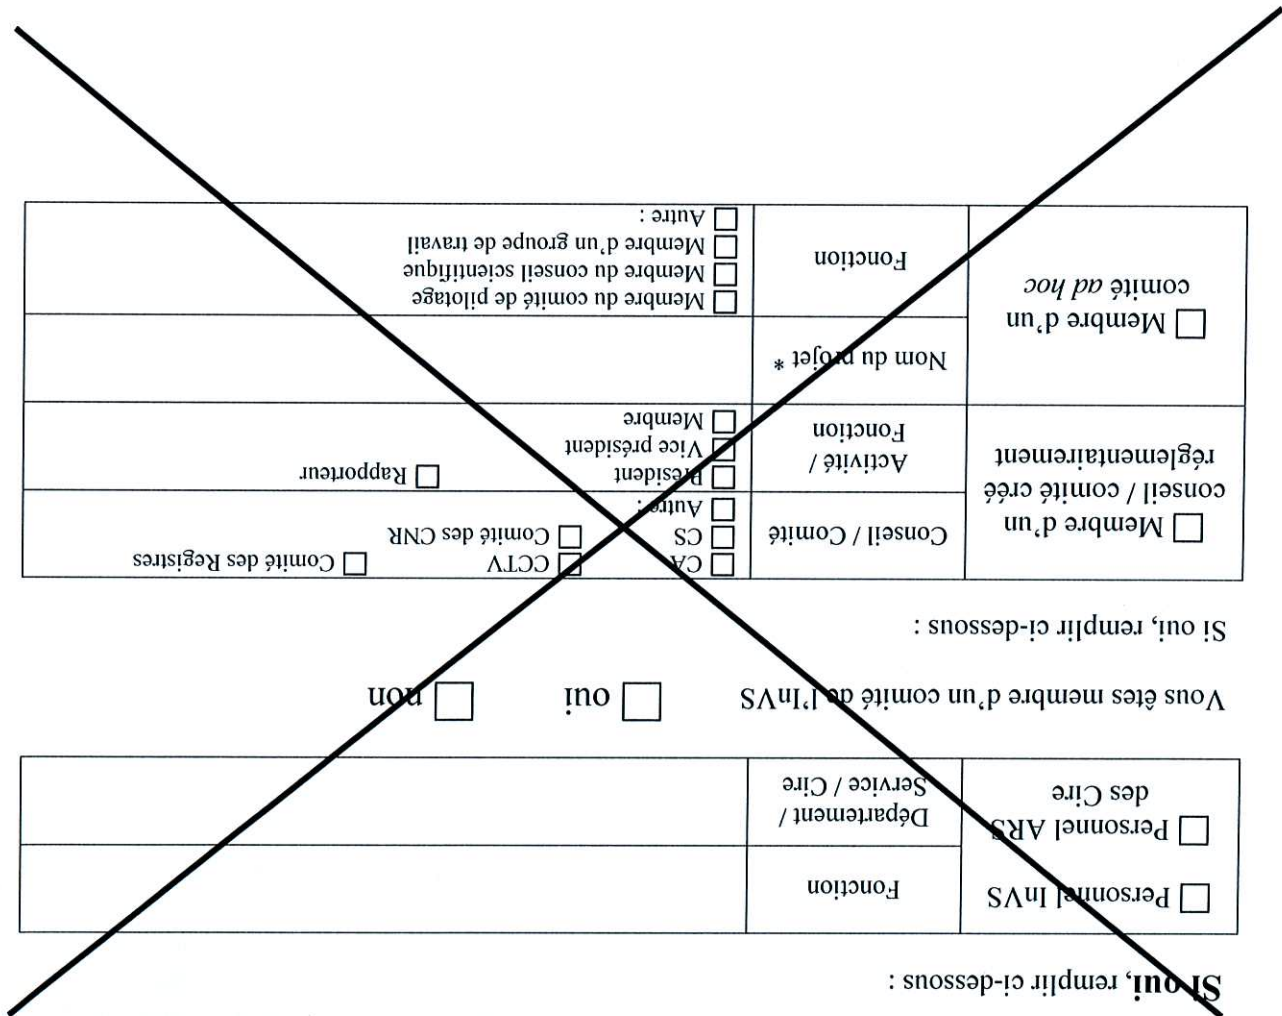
**Si oui**, remplir ci-dessous :

| ☐ Personnel InVS | Fonction | |
|---|---|---|
| ☐ Personnel ARS des Cire | Département / Service / Cire | |

Vous êtes membre d'un comité de l'InVS ☐ oui ☐ non

Si oui, remplir ci-dessous :

| ☐ Membre d'un conseil / comité créé réglementairement | Conseil / Comité | ☐ CA ☐ CCTV ☐ Comité des Registres ☐ CS ☐ Comité des CNR ☐ Autre : |
|---|---|---|
| | Activité / Fonction | ☐ Président ☐ Rapporteur ☐ Vice président ☐ Membre |
| ☐ Membre d'un comité *ad hoc* | Nom du projet * | |
| | Fonction | ☐ Membre du comité de pilotage ☐ Membre du conseil scientifique ☐ Membre d'un groupe de travail ☐ Autre : |